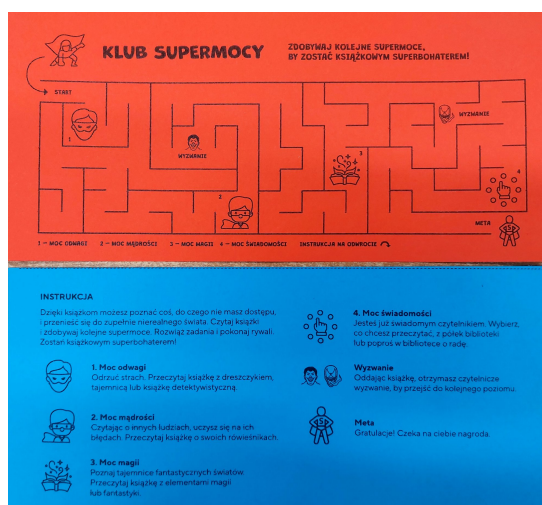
KLUB SUPERMOCY

ZDOBYWAJ KOLEJNE SUPERMOCE, BY ZOSTAĆ KSIĄŻKOWYM SUPERBOHATEREM!

START

1

WYZWANIE

2

3

WYZWANIE

4

META

1 – MOC ODWAGI   2 – MOC MĄDROŚCI   3 – MOC MAGII   4 – MOC ŚWIADOMOŚCI   INSTRUKCJA NA ODWROCIE

INSTRUKCJA

Dzięki książkom możesz poznać coś, do czego nie masz dostępu, i przenieść się do zupełnie nierealnego świata. Czytaj książki i zdobywaj kolejne supermoce. Rozwiąż zadania i pokonaj rywali. Zostań książkowym superbohaterem!

1. Moc odwagi
Odrzuć strach. Przeczytaj książkę z dreszczykiem, tajemniczą lub książkę detektywistyczną.

2. Moc mądrości
Czytając o innych ludziach, uczysz się na ich błędach. Przeczytaj książkę o swoich rówieśnikach.

3. Moc magii
Poznaj tajemnice fantastycznych światów. Przeczytaj książkę z elementami magii lub fantastyki.

4. Moc świadomości
Jesteś już świadomym czytelnikiem. Wybierz, co chcesz przeczytać, z półek biblioteki lub poproś w bibliotece o radę.

Wyzwanie
Oddając książkę, otrzymasz czytelnicze wyzwanie, by przejść do kolejnego poziomu.

Meta
Gratulacje! Czeka na ciebie nagroda.